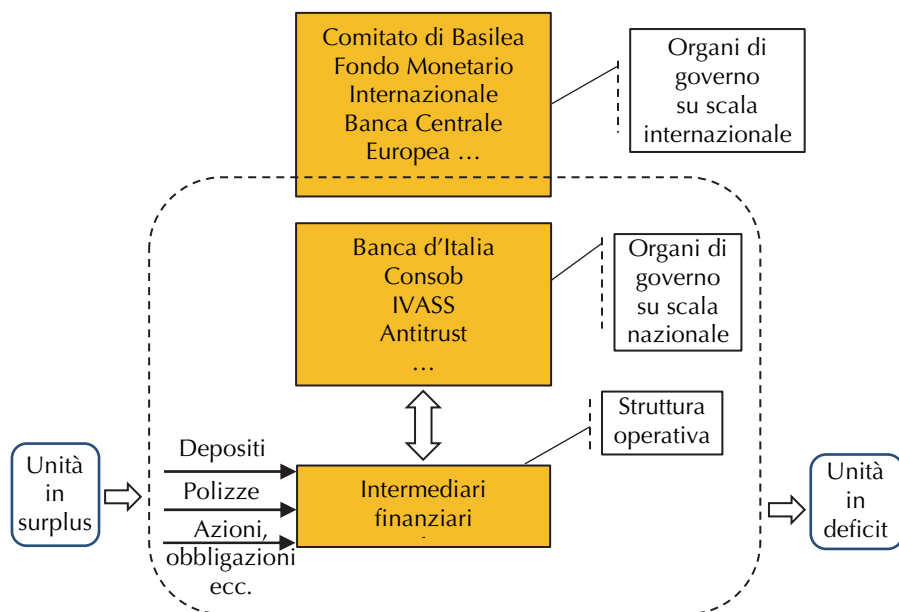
Comitato di Basilea
Fondo Monetario Internazionale
Banca Centrale Europea …

Organi di governo su scala internazionale

Banca d’Italia
Consob
IVASS
Antitrust
…

Organi di governo su scala nazionale

Struttura operativa

Unità in surplus

Depositi

Polizze

Azioni, obbligazioni ecc.

Intermediari finanziari

Unità in deficit